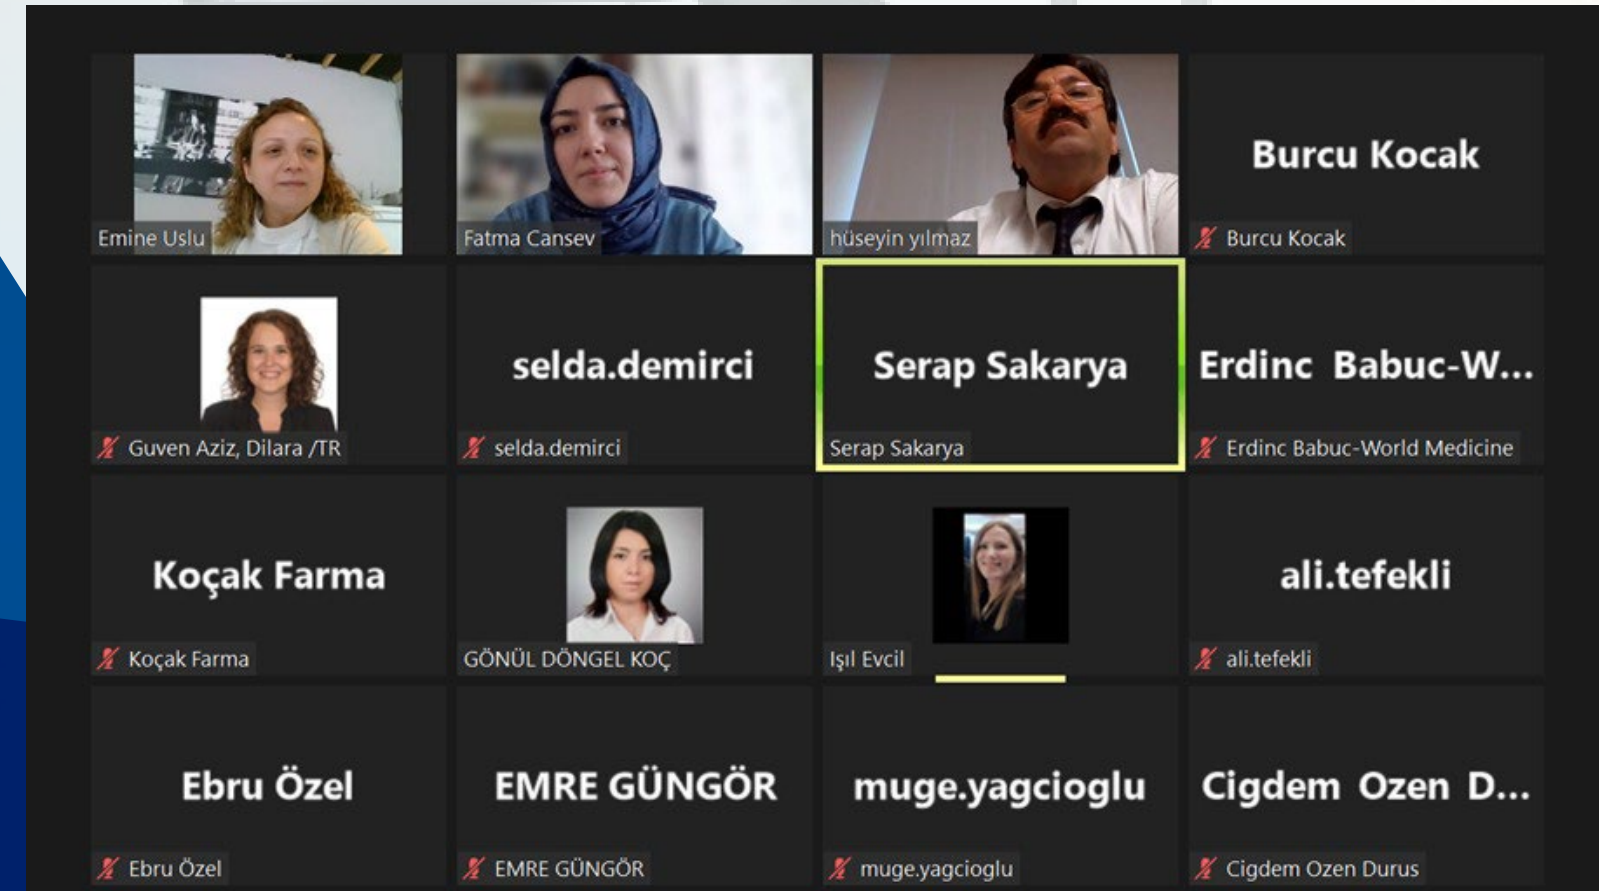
Emine Uslu

Fatma Cansev

hüseyin yılmaz

Burcu Kocak
Burcu Kocak

Guven Aziz, Dilara /TR

selda.demirci
selda.demirci

Serap Sakarya
Serap Sakarya

Erdinc Babuc-W...
Erdinc Babuc-World Medicine

Koçak Farma
Koçak Farma

GÖNÜL DÖNGEL KOÇ

Işıl Evcil

ali.tefekli
ali.tefekli

Ebru Özel
Ebru Özel

EMRE GÜNGÖR
EMRE GÜNGÖR

muge.yagcioglu
muge.yagcioglu

Cigdem Ozen D...
Cigdem Ozen Durus